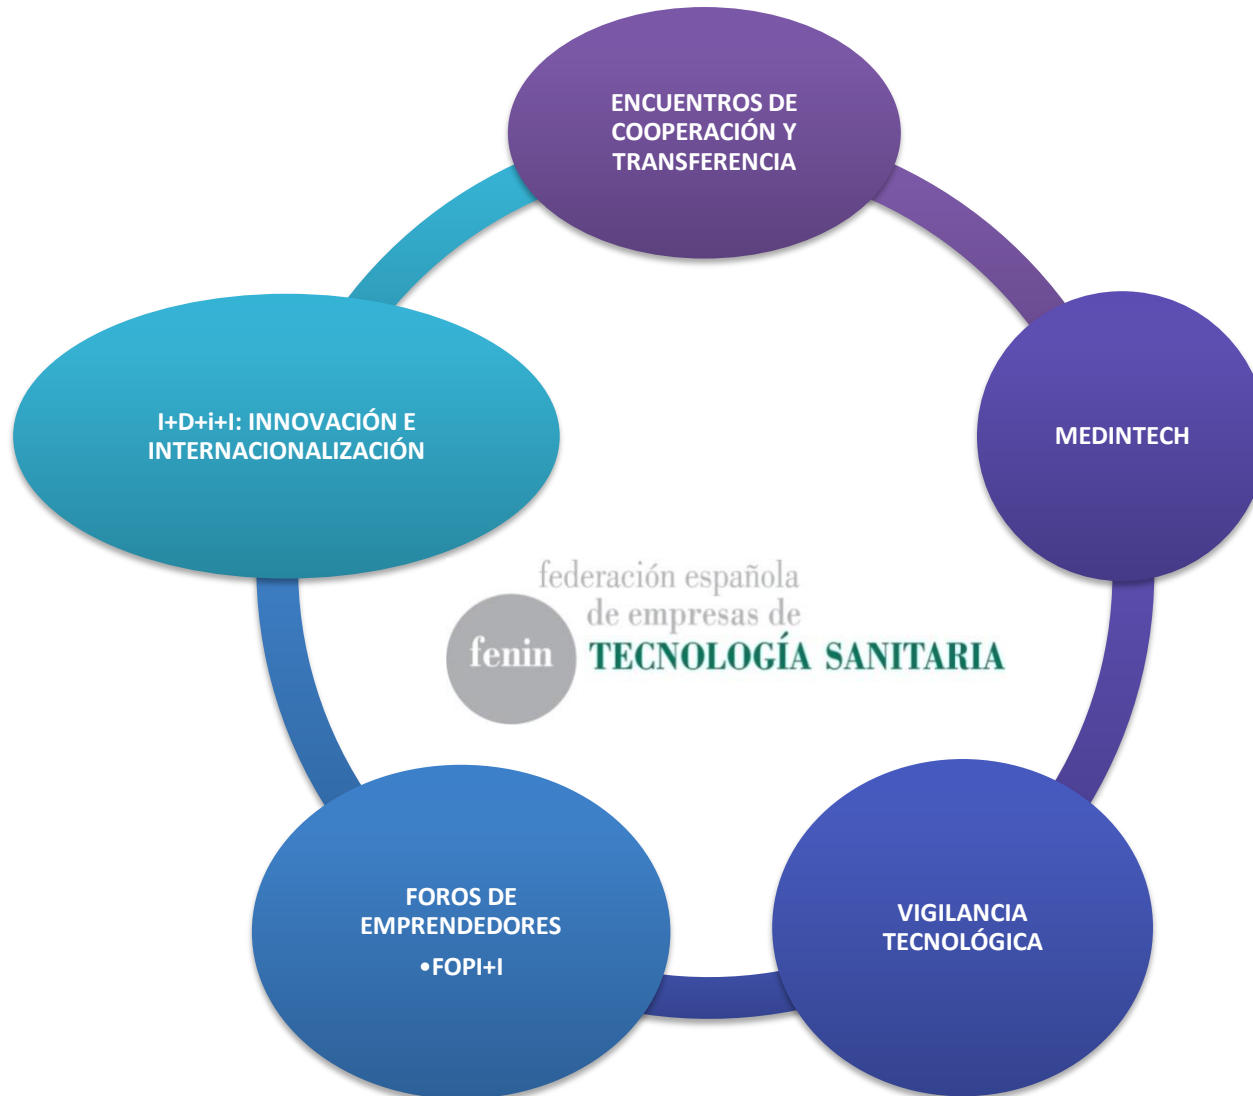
ENCUENTROS DE COOPERACIÓN Y TRANSFERENCIA

I+D+i+I: INNOVACIÓN E INTERNACIONALIZACIÓN

MEDINTECH

federación española de empresas de
fenin TECNOLOGÍA SANITARIA

FOROS DE EMPRENDEDORES
•FOPI+I

VIGILANCIA TECNOLÓGICA